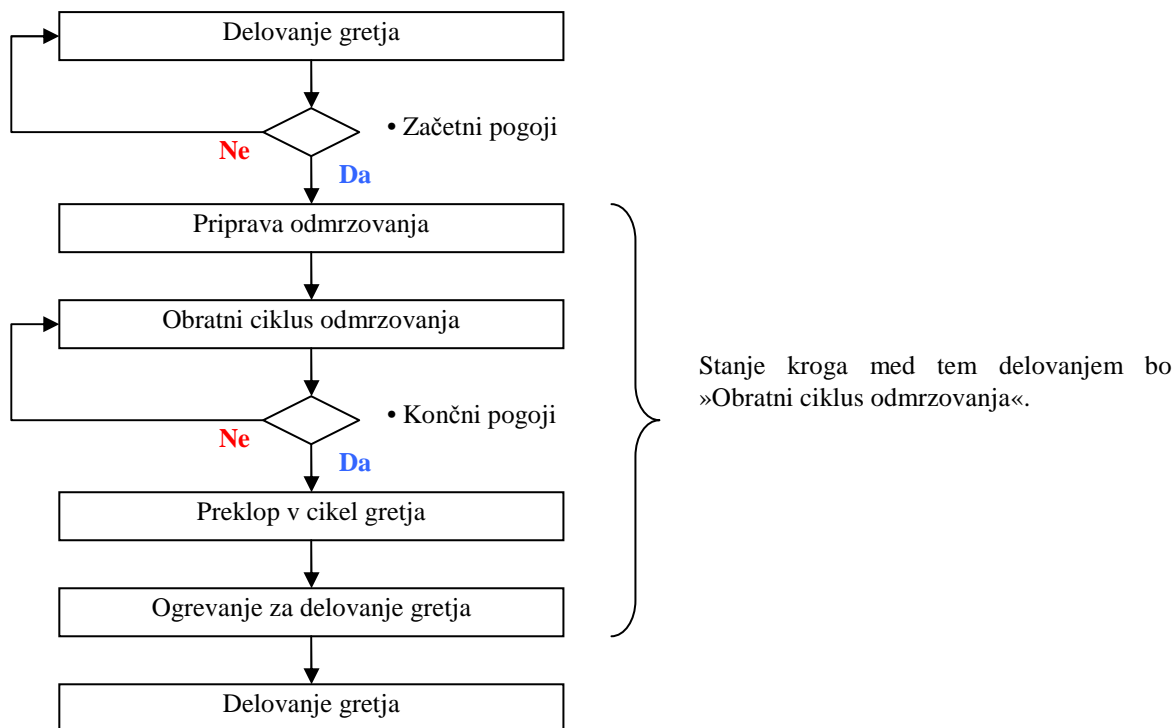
Delovanje gretja

• Začetni pogoji

Ne

Da

Priprava odmrzovanja

Obratni ciklus odmrzovanja

• Končni pogoji

Ne

Da

Preklop v cikel gretja

Ogrevanje za delovanje gretja

Delovanje gretja

Stanje kroga med tem delovanjem bo »Obratni ciklus odmrzovanja«.